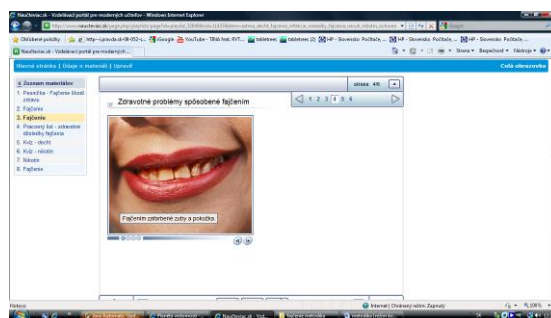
Naučteviac.sk - Vzdelávací portál pre moderných učiteľov - Windows Internet Explorer

http://www.naucteviac.sk/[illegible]

Obľúbené položky | http://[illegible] | Google | YouTube - TINA feat. RYT... | tabletnews | tabletnews (2) | HP - Slovensko Počítače... | HP - Slovensko Počítače...

Naučteviac.sk - Vzdelávací portál pre moderných...

Stránka | Bezpečnosť | Nástroje

Hlavná stránka | Údaje o materiáli | Upraviť

Celá obrazovka

Zoznam materiálov
1. Pesnička - Fajčenie škodí zdraviu
2. Fajčenie
3. Fajčenie
4. Pracovný list - zdravotné dôsledky fajčenia
5. Kvíz - drogy
6. Kvíz - nikotín
7. Nikotín
8. Fajčenie

strana 4/6

Zdravotné problémy spôsobené fajčením

1 2 3 4 5 6

Fajčením zafarbené zuby a pokožka

Hotovo

Internet | Chránený režim: Zapnutý

100 %